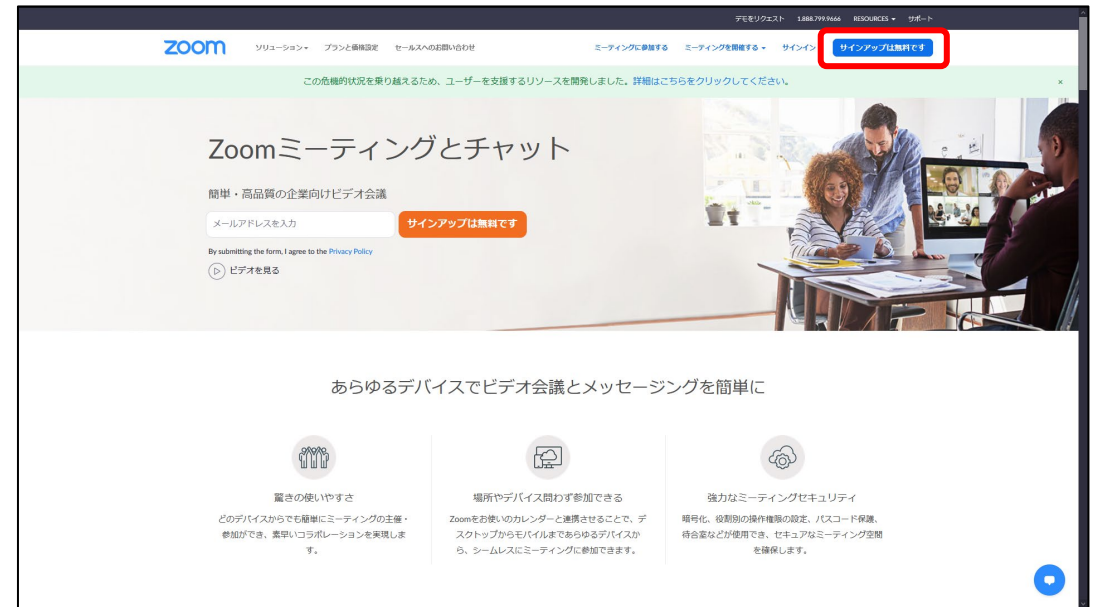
デモをリクエスト 1.888.799.9666 RESOURCES ▾ サポート

zoom ソリューション ▾ プランと価格設定 セールスへのお問い合わせ

ミーティングに参加する ミーティングを開催する ▾ サインイン サインアップは無料です

この危機的状況を乗り越えるため、ユーザーを支援するリソースを開発しました。詳細はこちらをクリックしてください。 ×

Zoomミーティングとチャット

簡単・高品質の企業向けビデオ会議

メールアドレスを入力

サインアップは無料です

By submitting the form, I agree to the Privacy Policy

ビデオを見る

あらゆるデバイスでビデオ会議とメッセージングを簡単に

驚きの使いやすさ

どのデバイスからでも簡単にミーティングの主催・参加ができ、素早いコラボレーションを実現します。

場所やデバイス問わず参加できる

Zoomをお使いのカレンダーと連携させることで、デスクトップからモバイルまであらゆるデバイスから、シームレスにミーティングに参加できます。

強力なミーティングセキュリティ

暗号化、役割別の操作権限の設定、パスコード保護、待合室などが使用でき、セキュアなミーティング空間を確保します。